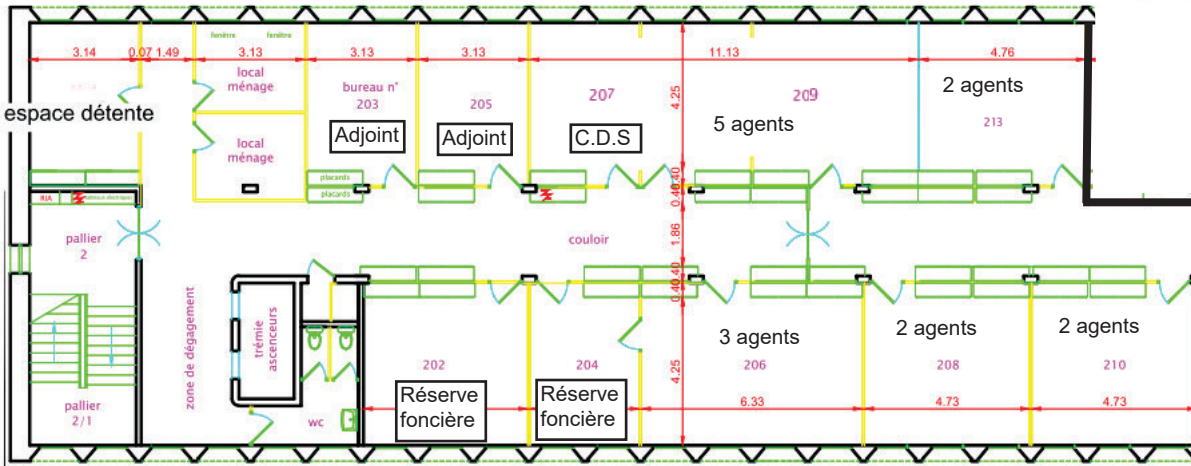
3.14 0.07 1.49 3.13 3.13 3.13 11.13 4.76

fenêtre fenêtre

local ménage

bureau n° 203

205

207

209

2 agents

213

espace détente

Adjoint

Adjoint

C.D.S

5 agents

local ménage

placards

placards

RIA

4.25

0.40

0.40

1.86

0.40

0.40

4.25

pallier 2

couloir

zone de dégagement

trémie ascenceurs

3 agents

2 agents

2 agents

202

204

206

208

210

Réserve foncière

Réserve foncière

6.33

4.73

4.73

pallier 2/1

wc